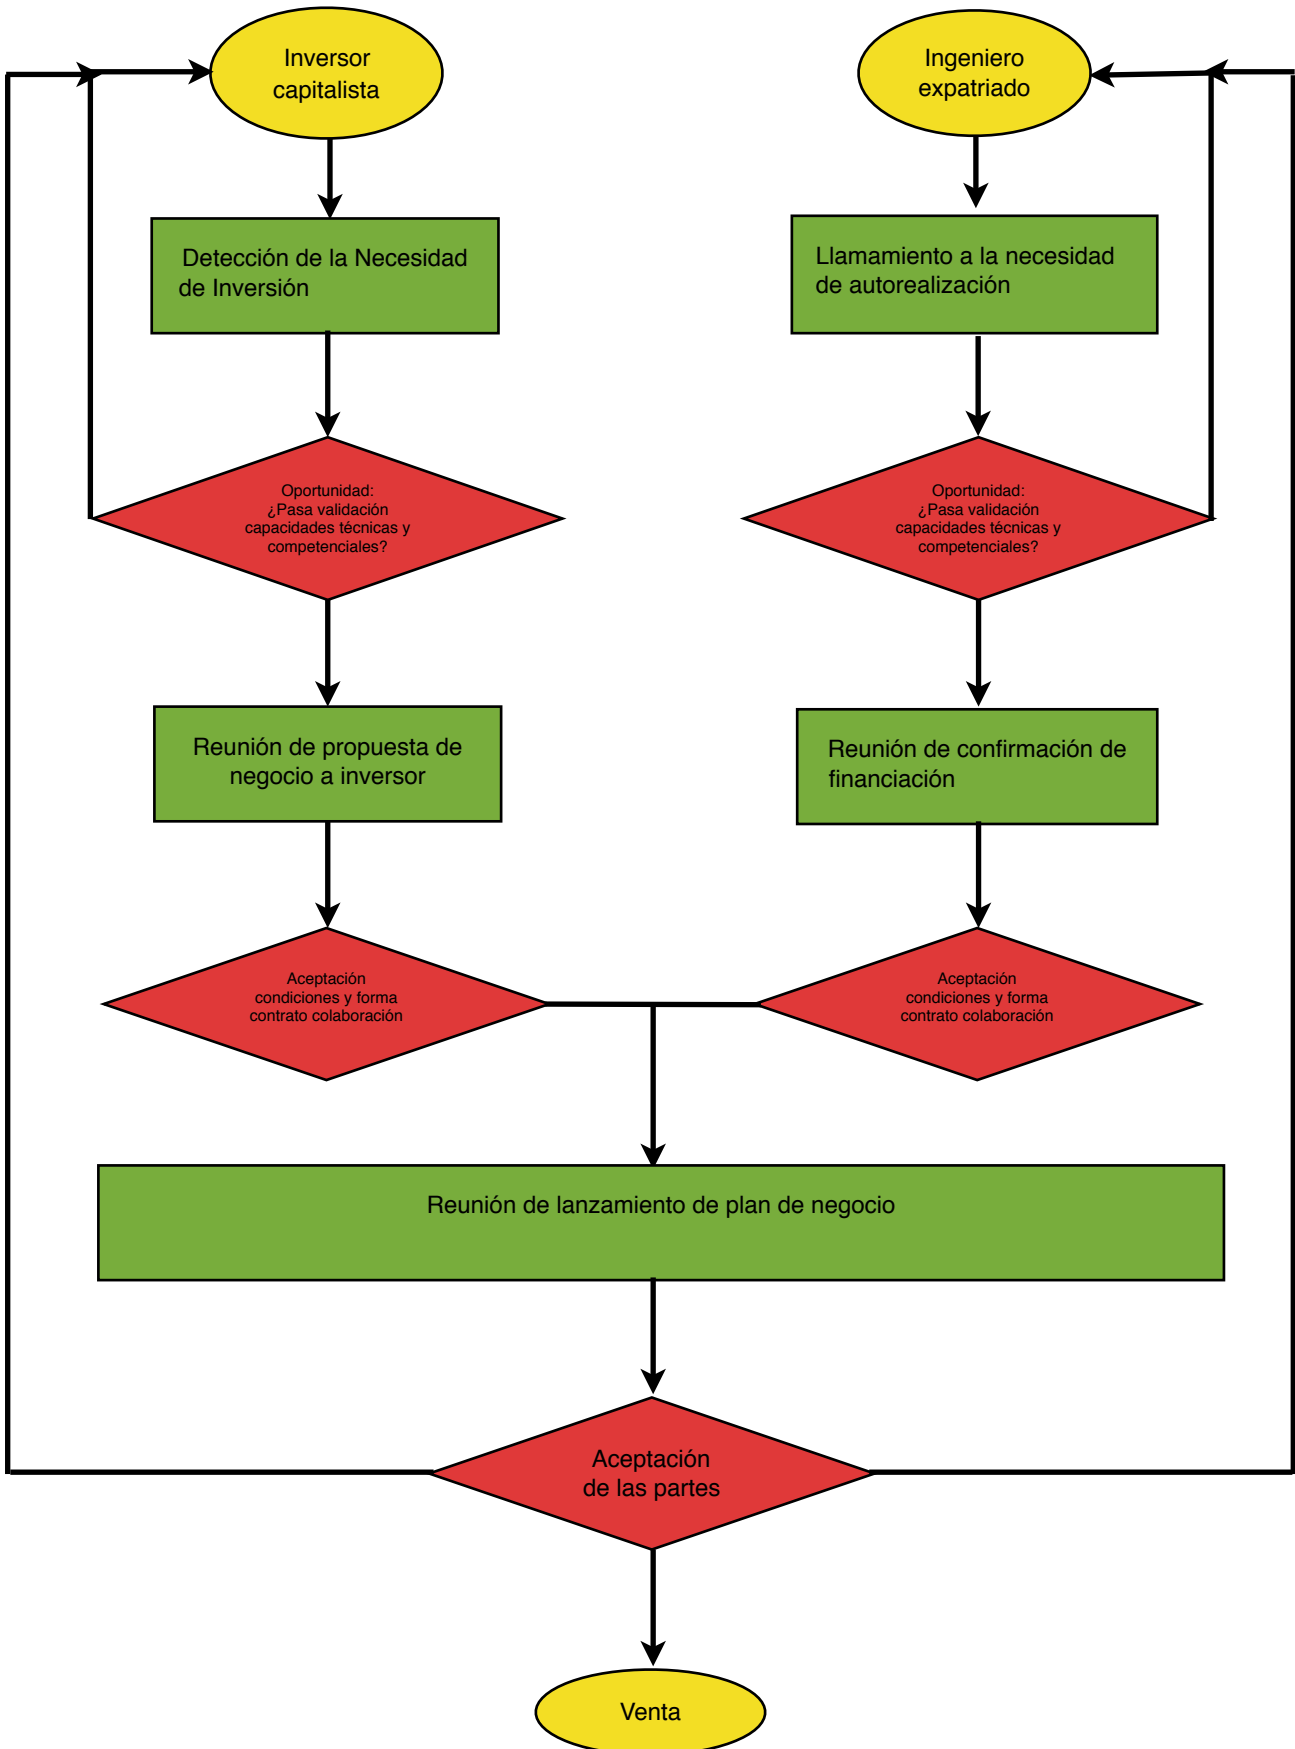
Inversor capitalista

Ingeniero expatriado

Detección de la Necesidad de Inversión

Llamamiento a la necesidad de autorealización

Oportunidad: ¿Pasa validación capacidades técnicas y competenciales?

Oportunidad: ¿Pasa validación capacidades técnicas y competenciales?

Reunión de propuesta de negocio a inversor

Reunión de confirmación de financiación

Aceptación condiciones y forma contrato colaboración

Aceptación condiciones y forma contrato colaboración

Reunión de lanzamiento de plan de negocio

Aceptación de las partes

Venta